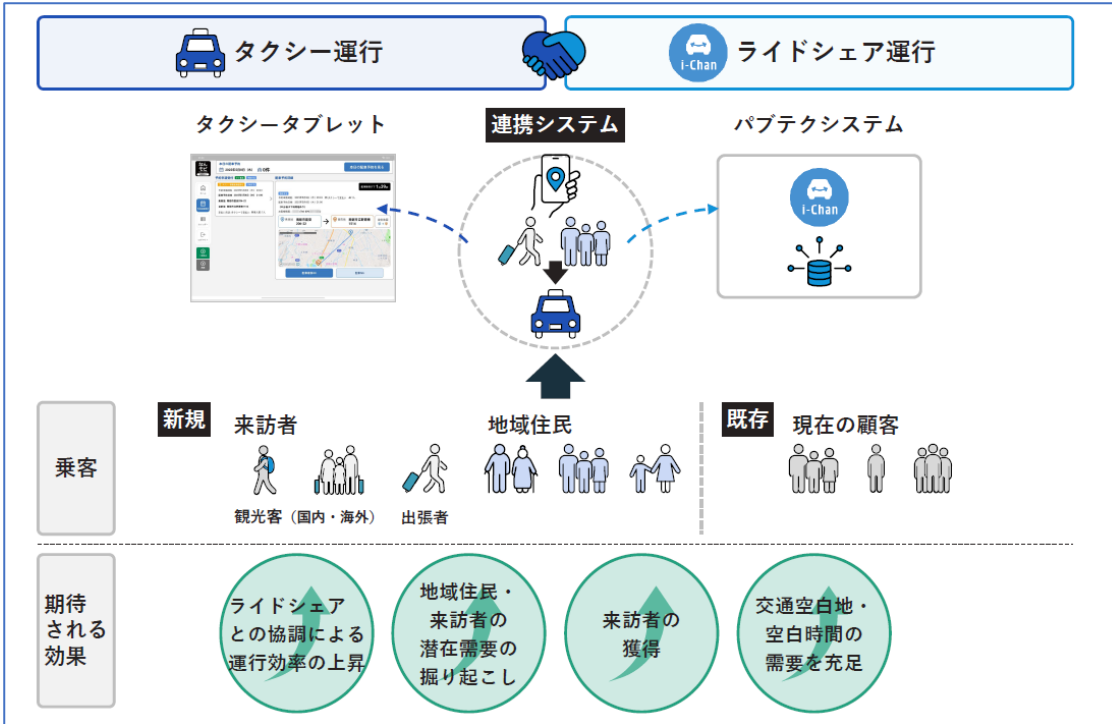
タクシー運行

i-Chan ライドシェア運行

タクシータブレット

連携システム

パブテクシステム

i-Chan

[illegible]

乗客

新規 来訪者

観光客（国内・海外）

出張者

地域住民

既存 現在の顧客

期待される効果

ライドシェアとの協調による運行効率の上昇

地域住民・来訪者の潜在需要の掘り起こし

来訪者の獲得

交通空白地・空白時間の需要を充足